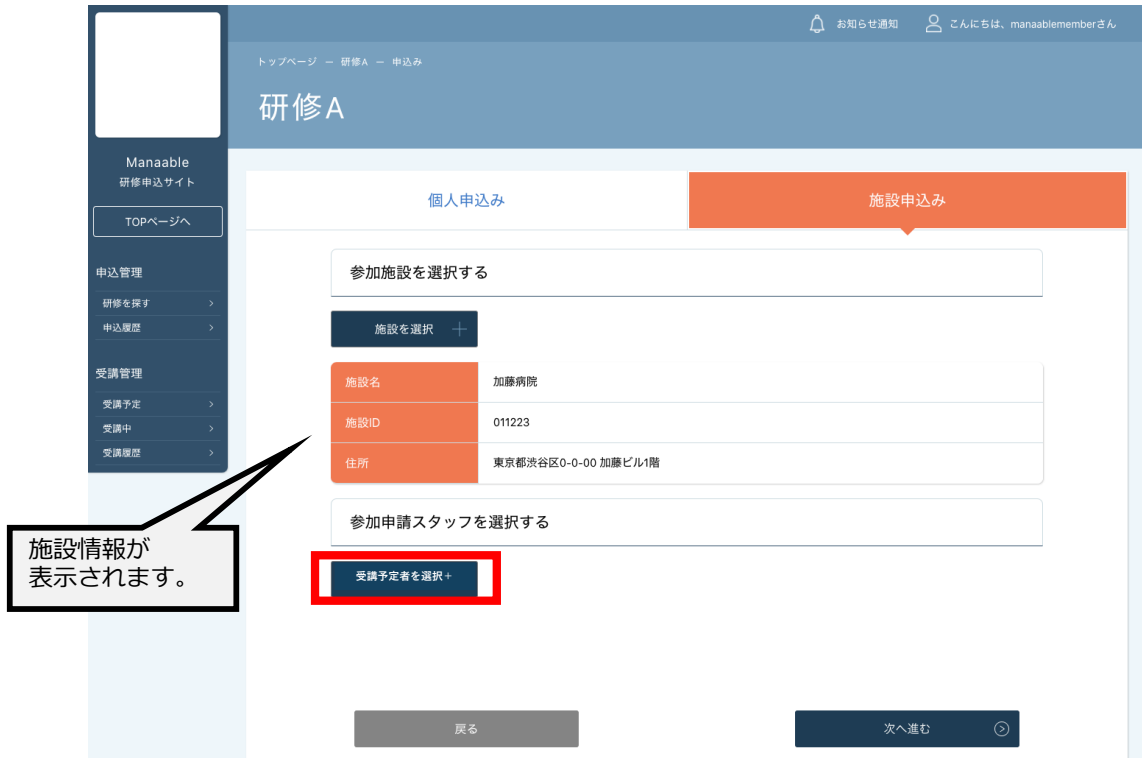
お知らせ通知 こんにちは、manaablememberさん

トップページ ー 研修A ー 申込み

研修A

Manaable
研修申込サイト

TOPページへ

申込管理
研修を探す >
申込履歴 >

受講管理
受講予定 >
受講中 >
受講履歴 >

個人申込み

施設申込み

参加施設を選択する

施設を選択 ＋

| 施設名 | 加藤病院 |
|---|---|
| 施設ID | 011223 |
| 住所 | 東京都渋谷区0-0-00 加藤ビル1階 |

参加申請スタッフを選択する

受講予定者を選択＋

施設情報が
表示されます。

戻る

次へ進む